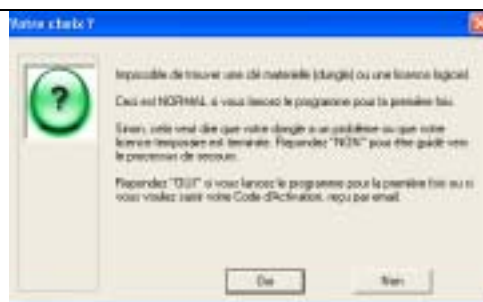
Votre choix ?

Impossible de trouver une clé matérielle (dongle) ou une licence logiciel.

Ceci est NORMAL si vous lancez le programme pour la première fois.

Sinon, cela veut dire que votre dongle a un problème ou que votre licence temporaire est terminée. Repondez "NON" pour être guidé vers le processus de secours.

Repondez "OUI" si vous lancez le programme pour la première fois ou si vous voulez saisir votre Code d'Activation, reçu par email.

Oui

Non